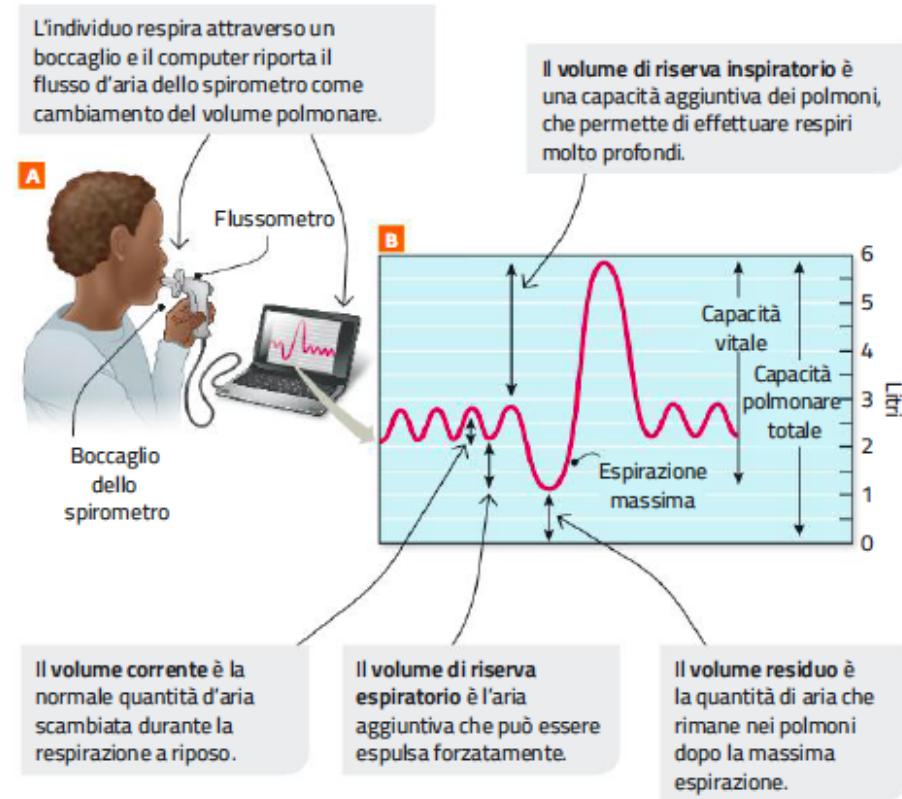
L'individuo respira attraverso un boccaglio e il computer riporta il flusso d'aria dello spirometro come cambiamento del volume polmonare.

Il **volume di riserva inspiratorio** è una capacità aggiuntiva dei polmoni, che permette di effettuare respiri molto profondi.

A

Flussometro

Boccaglio dello spirometro

B

Capacità vitale

Capacità polmonare totale

Espirazione massima

6
5
4
3
2
1
0

Litri

Il **volume corrente** è la normale quantità d'aria scambiata durante la respirazione a riposo.

Il **volume di riserva espiratorio** è l'aria aggiuntiva che può essere espulsa forzatamente.

Il **volume residuo** è la quantità di aria che rimane nei polmoni dopo la massima espirazione.